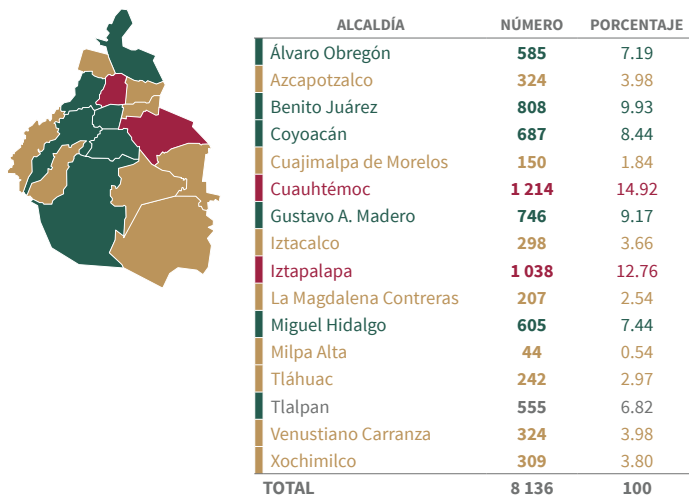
| ALCALDÍA | NÚMERO | PORCENTAJE |
|---|---|---|
| Álvaro Obregón | 585 | 7.19 |
| Azcapotzalco | 324 | 3.98 |
| Benito Juárez | 808 | 9.93 |
| Coyoacán | 687 | 8.44 |
| Cuajimalpa de Morelos | 150 | 1.84 |
| Cuauhtémoc | 1 214 | 14.92 |
| Gustavo A. Madero | 746 | 9.17 |
| Iztacalco | 298 | 3.66 |
| Iztapalapa | 1 038 | 12.76 |
| La Magdalena Contreras | 207 | 2.54 |
| Miguel Hidalgo | 605 | 7.44 |
| Milpa Alta | 44 | 0.54 |
| Tláhuac | 242 | 2.97 |
| Tlalpan | 555 | 6.82 |
| Venustiano Carranza | 324 | 3.98 |
| Xochimilco | 309 | 3.80 |
| TOTAL | 8 136 | 100 |